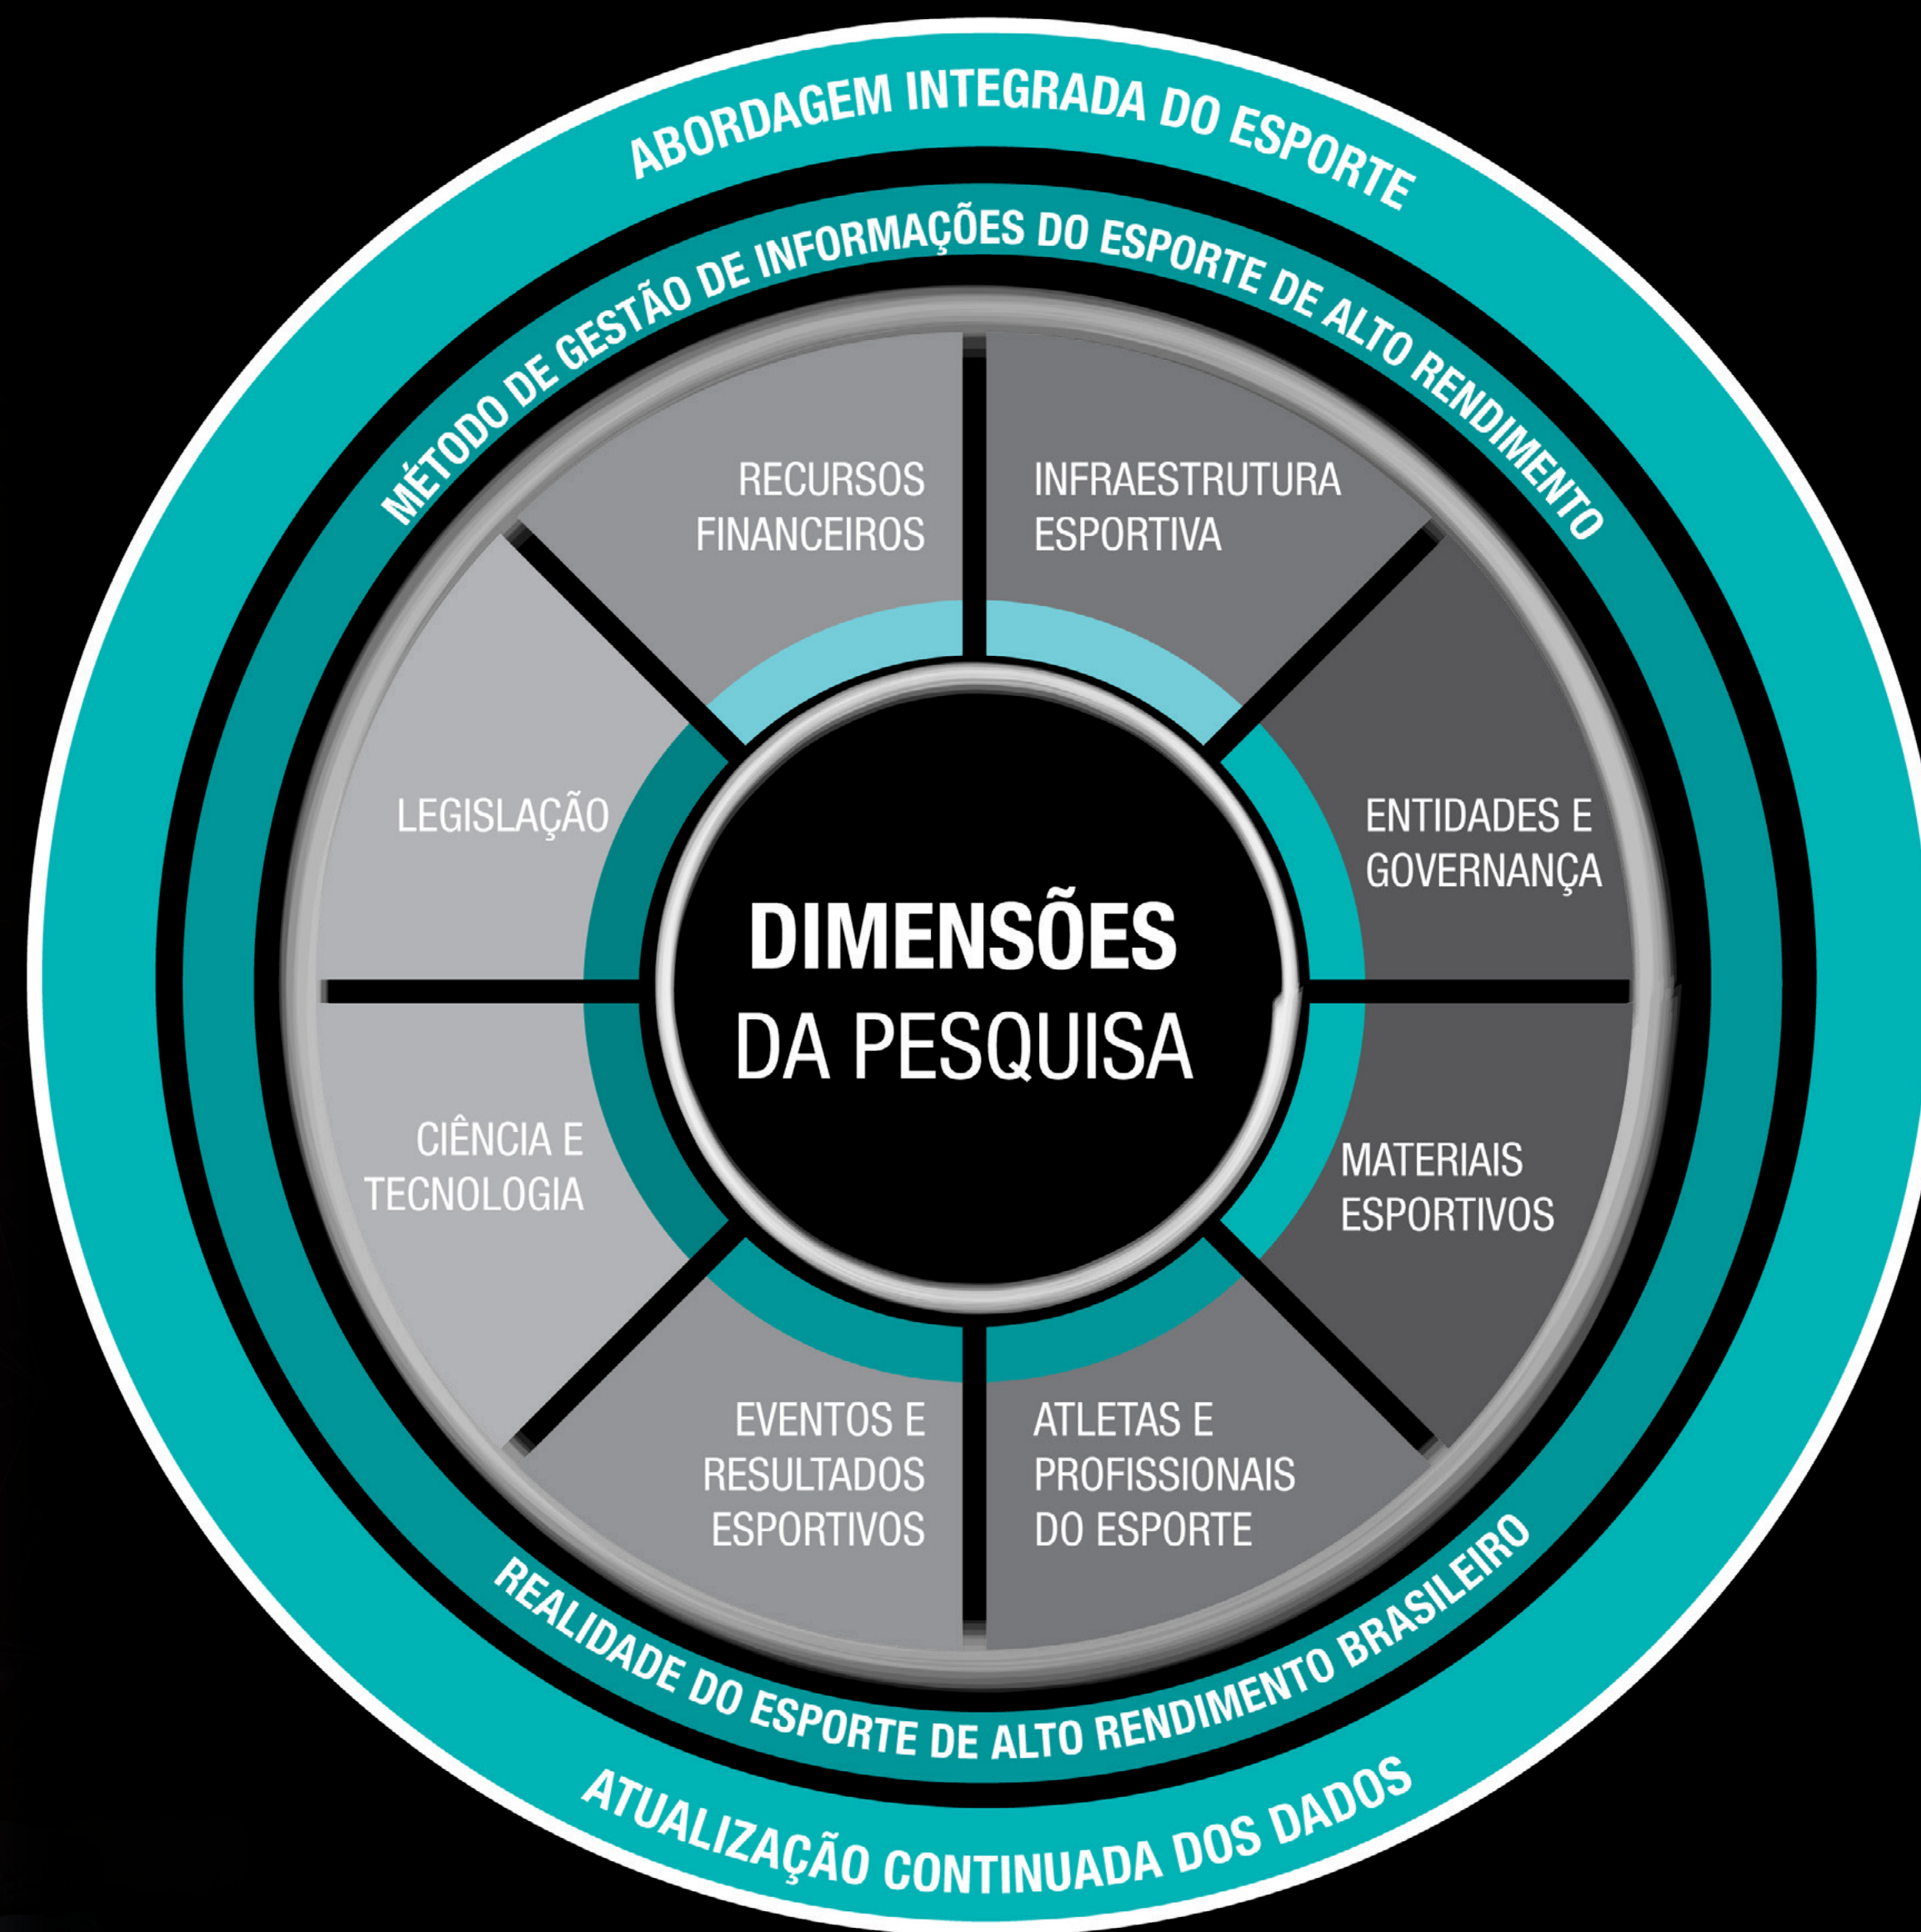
ABORDAGEM INTEGRADA DO ESPORTE

MÉTODO DE GESTÃO DE INFORMAÇÕES DO ESPORTE DE ALTO RENDIMENTO

RECURSOS FINANCEIROS

INFRAESTRUTURA ESPORTIVA

LEGISLAÇÃO

ENTIDADES E GOVERNANÇA

DIMENSÕES DA PESQUISA

CIÊNCIA E TECNOLOGIA

MATERIAIS ESPORTIVOS

EVENTOS E RESULTADOS ESPORTIVOS

ATLETAS E PROFISSIONAIS DO ESPORTE

REALIDADE DO ESPORTE DE ALTO RENDIMENTO BRASILEIRO

ATUALIZAÇÃO CONTINUADA DOS DADOS